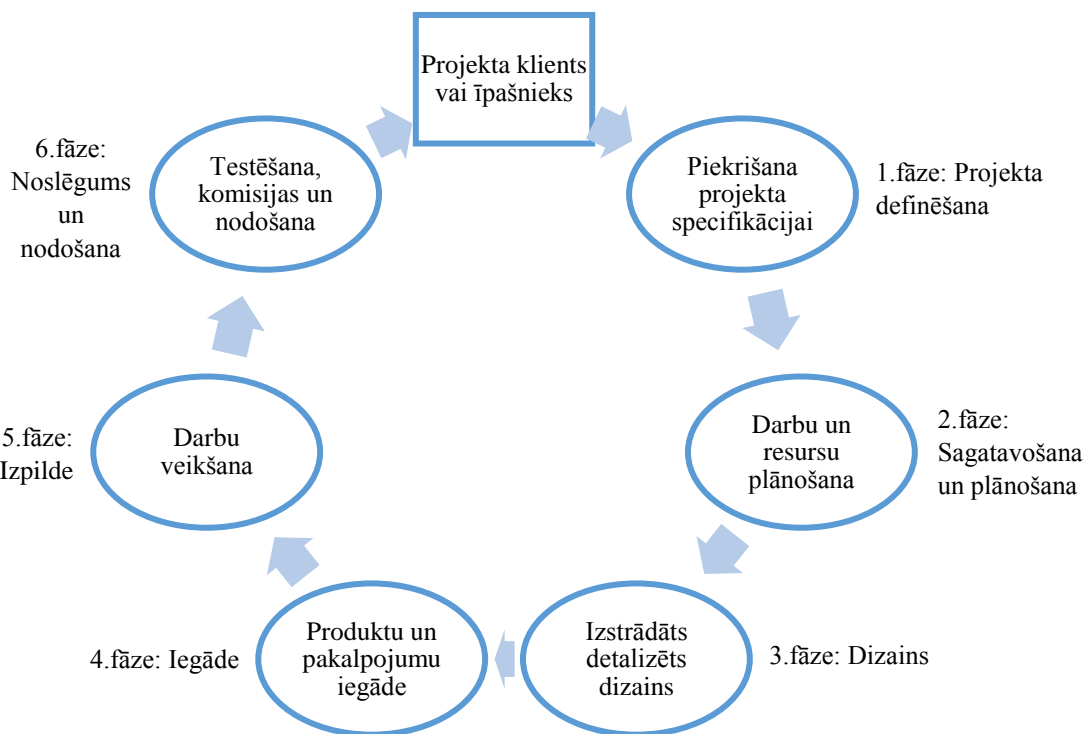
Projekta klients vai īpašnieks

Piekrišana projekta specifikācijai

1.fāze: Projekta definēšana

Darbu un resursu plānošana

2.fāze: Sagatavošana un plānošana

Izstrādāts detalizēts dizains

3.fāze: Dizains

Produktu un pakalpojumu iegāde

4.fāze: Iegāde

Darbu veikšana

5.fāze: Izpilde

Testēšana, komisijas un nodošana

6.fāze: Noslēgums un nodošana